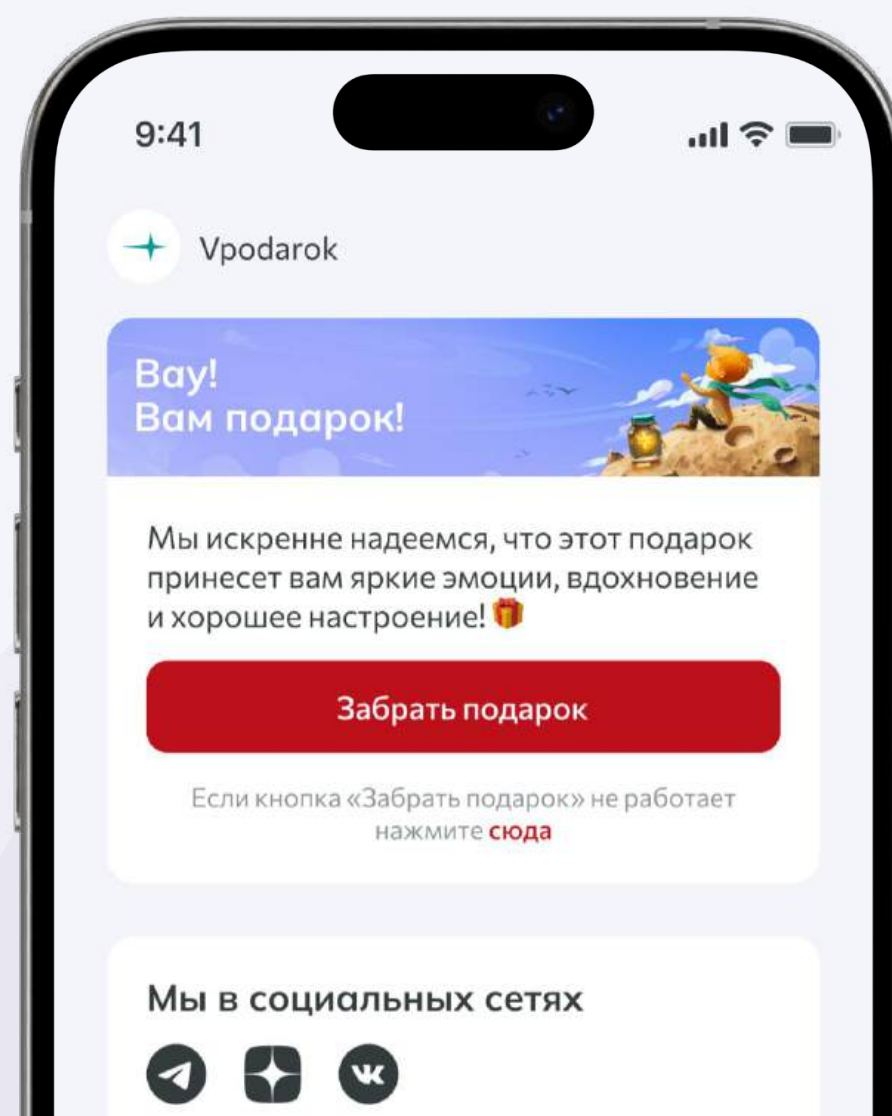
9:41

Vpodarok

Вау!
Вам подарок!

Мы искренне надеемся, что этот подарок принесет вам яркие эмоции, вдохновение и хорошее настроение! 🎁

Забрать подарок

Если кнопка «Забрать подарок» не работает нажмите сюда

Мы в социальных сетях